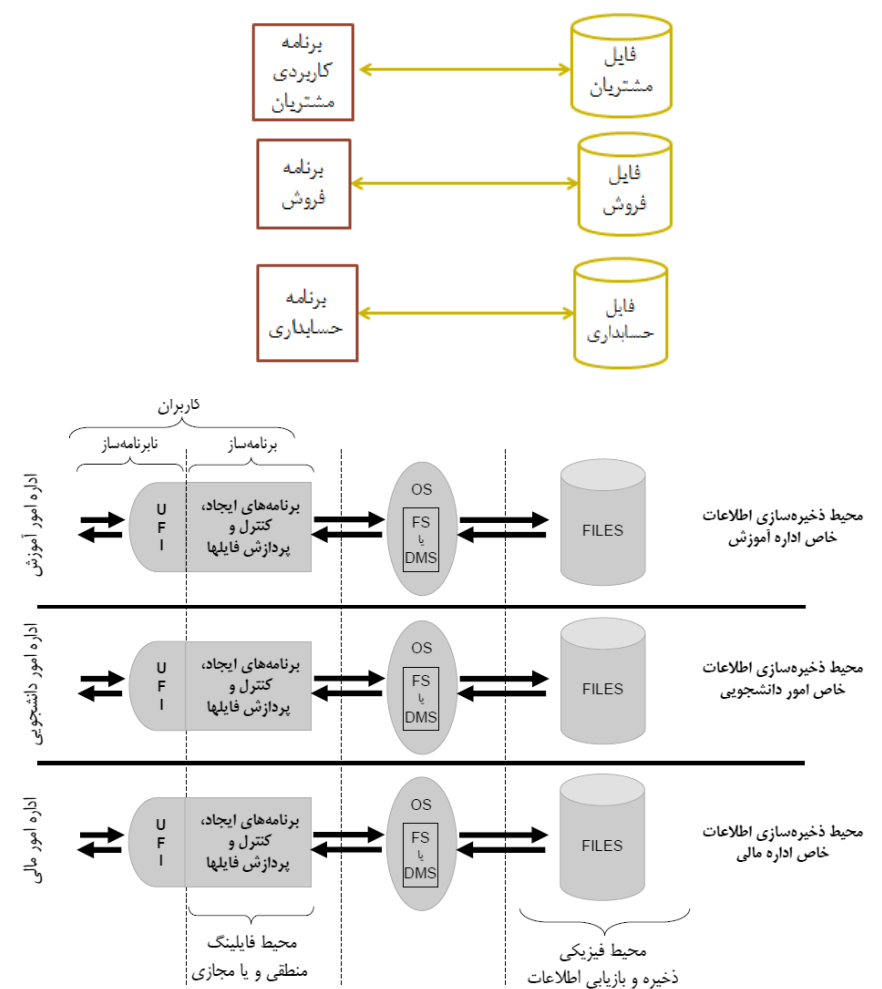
برنامه کاربردی مشتریان

فایل مشتریان

برنامه فروش

فایل فروش

برنامه حسابداری

فایل حسابداری

کاربران

نابرنامه‌ساز

برنامه‌ساز

اداره امور آموزش

U
F
I

برنامه‌های ایجاد، کنترل و پردازش فایلها

OS

FS
یا
DMS

FILES

محیط ذخیره‌سازی اطلاعات خاص اداره آموزش

اداره امور دانشجویی

U
F
I

برنامه‌های ایجاد، کنترل و پردازش فایلها

OS

FS
یا
DMS

FILES

محیط ذخیره‌سازی اطلاعات خاص امور دانشجویی

اداره امور مالی

U
F
I

برنامه‌های ایجاد، کنترل و پردازش فایلها

OS

FS
یا
DMS

FILES

محیط ذخیره‌سازی اطلاعات خاص اداره مالی

محیط فایلینگ منطقی و یا مجازی

محیط فیزیکی ذخیره و بازیابی اطلاعات